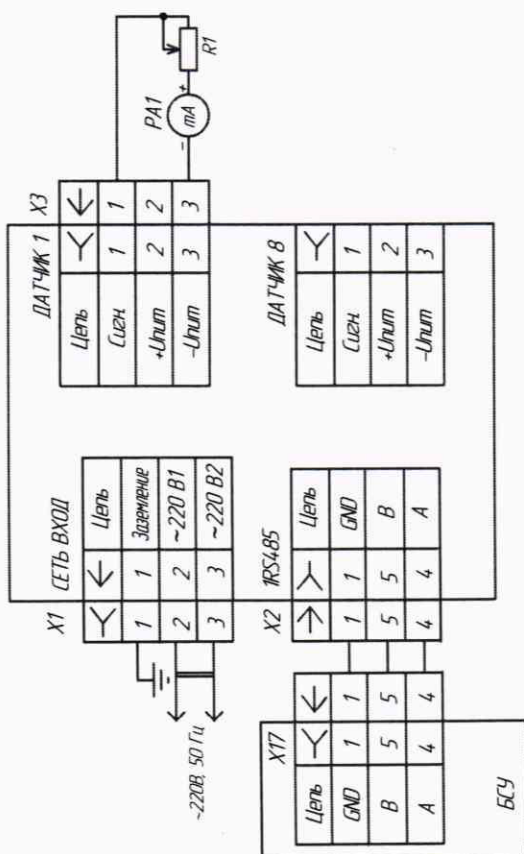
R1

PA1

mA

X3

ДАТЧИК 1

| Цепь | | |
|---|---|---|
| Сигн. | 1 | 1 |
| +Uпит | 2 | 2 |
| -Uпит | 3 | 3 |

ДАТЧИК 8

| Цепь | |
|---|---|
| Сигн. | 1 |
| +Uпит | 2 |
| -Uпит | 3 |

X1 СЕТЬ ВХОД

| | | Цепь |
|---|---|---|
| 1 | 1 | Заземление |
| 2 | 2 | ~220 B1 |
| 3 | 3 | ~220 B2 |

X2 1RS485

| | | Цепь |
|---|---|---|
| 1 | 1 | GND |
| 5 | 5 | B |
| 4 | 4 | A |

~220В, 50 Гц

X17

| Цепь | | |
|---|---|---|
| GND | 1 | 1 |
| B | 5 | 5 |
| A | 4 | 4 |

БСУ